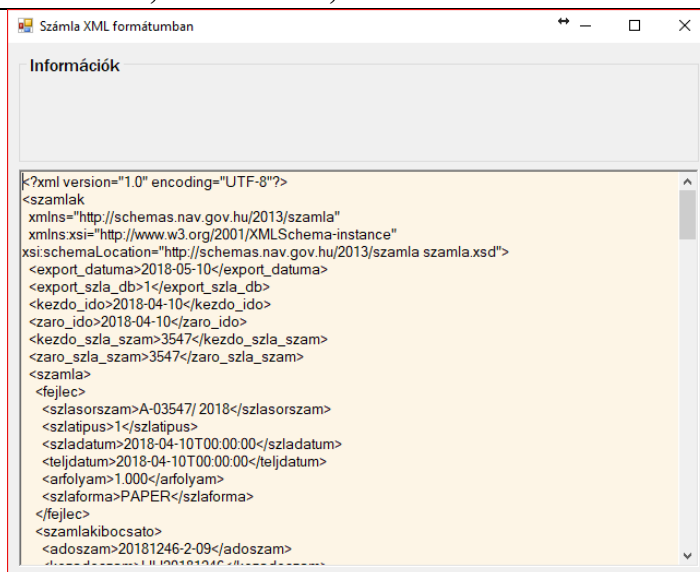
Számla XML formátumban

Információk

<?xml version="1.0" encoding="UTF-8"?>
<szamlak
xmlns="http://schemas.nav.gov.hu/2013/szamla"
xmlns:xsi="http://www.w3.org/2001/XMLSchema-instance"
xsi:schemaLocation="http://schemas.nav.gov.hu/2013/szamla szamla.xsd">
<export_datuma>2018-05-10</export_datuma>
<export_szla_db>1</export_szla_db>
<kezdo_ido>2018-04-10</kezdo_ido>
<zaro_ido>2018-04-10</zaro_ido>
<kezdo_szla_szam>3547</kezdo_szla_szam>
<zaro_szla_szam>3547</zaro_szla_szam>
<szamla>
<fejlec>
<szlasorszam>A-03547/ 2018</szlasorszam>
<szlatipus>1</szlatipus>
<szladatum>2018-04-10T00:00:00</szladatum>
<teljdatum>2018-04-10T00:00:00</teljdatum>
<arfolyam>1.000</arfolyam>
<szlaforma>PAPER</szlaforma>
</fejlec>
<szamlakibocsato>
<adoszam>20181246-2-09</adoszam>
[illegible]